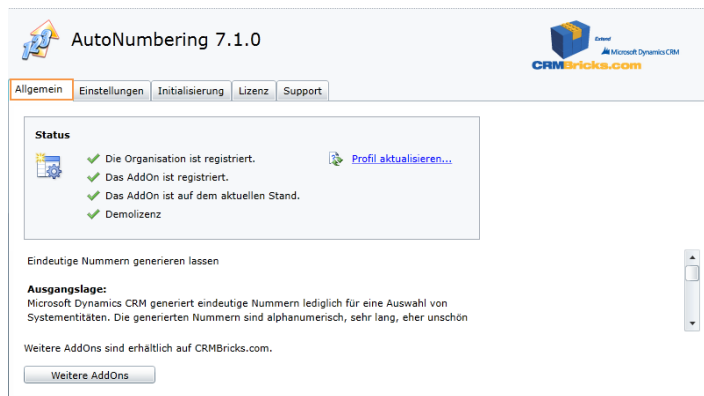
AutoNumbering 7.1.0

Extend Microsoft Dynamics CRM
CRMBricks.com

Allgemein | Einstellungen | Initialisierung | Lizenz | Support

Status

Die Organisation ist registriert.
Das AddOn ist registriert.
Das AddOn ist auf dem aktuellen Stand.
Demolizenz

Profil aktualisieren...

Eindeutige Nummern generieren lassen

Ausgangslage:
Microsoft Dynamics CRM generiert eindeutige Nummern lediglich für eine Auswahl von Systementitäten. Die generierten Nummern sind alphanumerisch, sehr lang, eher unschön

Weitere AddOns sind erhältlich auf CRMBricks.com.

Weitere AddOns